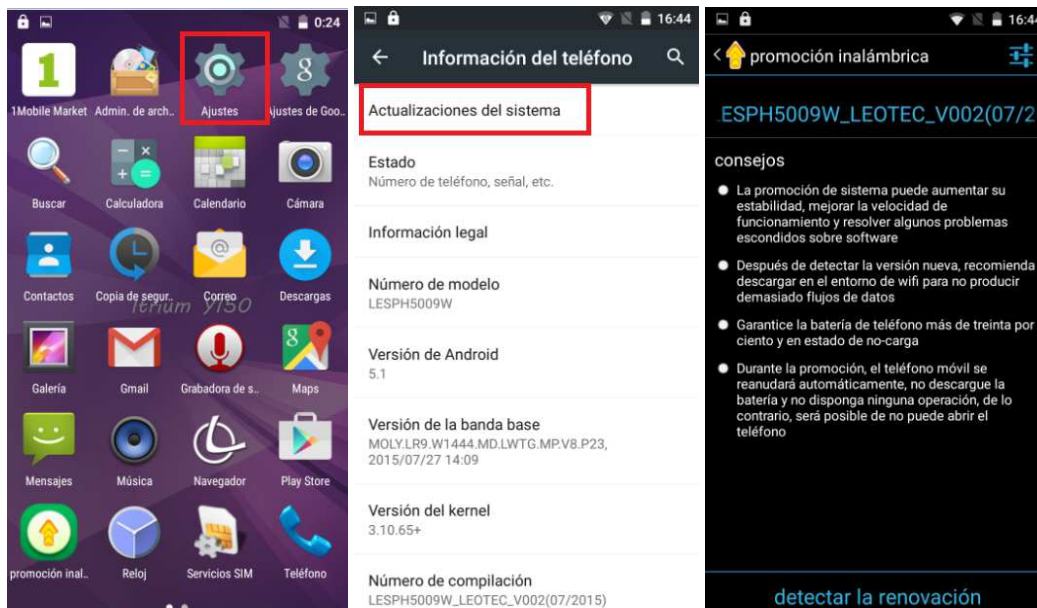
0:24

1

1Mobile Market
Admin. de arch..
Ajustes
Ajustes de Goo..

Buscar
Calculadora
Calendario
Cámara

Contactos
Copia de segur..
Correo
Descargas

Galería
Gmail
Grabadora de s..
Maps

Mensajes
Música
Navegador
Play Store

promoción inal..
Reloj
Servicios SIM
Teléfono

16:44

Información del teléfono

Actualizaciones del sistema

Estado
Número de teléfono, señal, etc.

Información legal

Número de modelo
LESPH5009W

Versión de Android
5.1

Versión de la banda base
MOLY.LR9.W1444.MD.LWTG.MP.V8.P23, 2015/07/27 14:09

Versión del kernel
3.10.65+

Número de compilación
LESPH5009W_LEOTEC_V002(07/2015)

16:4

promoción inalámbrica

ESPH5009W_LEOTEC_V002(07/2

consejos

La promoción de sistema puede aumentar su estabilidad, mejorar la velocidad de funcionamiento y resolver algunos problemas escondidos sobre software

Después de detectar la versión nueva, recomienda descargar en el entorno de wifi para no producir demasiado flujos de datos

Garantice la batería de teléfono más de treinta por ciento y en estado de no-carga

Durante la promoción, el teléfono móvil se reanudará automáticamente, no descargue la batería y no disponga ninguna operación, de lo contrario, será posible de no puede abrir el teléfono

detectar la renovación